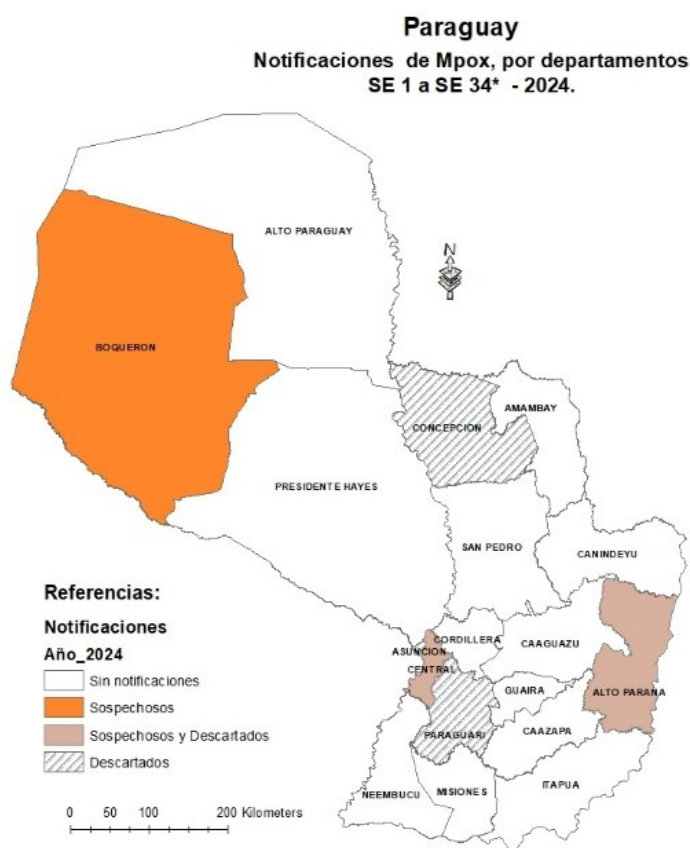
Paraguay

Notificaciones de Mpox, por departamentos SE 1 a SE 34* - 2024.

ALTO PARAGUAY

N

BOQUERON

CONCEPCION

AMAMBAY

PRESIDENTE HAYES

SAN PEDRO

CANINDEYU

Referencias:

Notificaciones

Año_2024

Sin notificaciones

Sospechosos

Sospechosos y Descartados

Descartados

CORDILLERA

ASUNCION

CENTRAL

CAAGUAZU

GUAIRA

ALTO PARANA

PARAGUARI

CAAZAPA

ITAPUA

NEEMBUCU

MISIONES

0 50 100 200 Kilometers